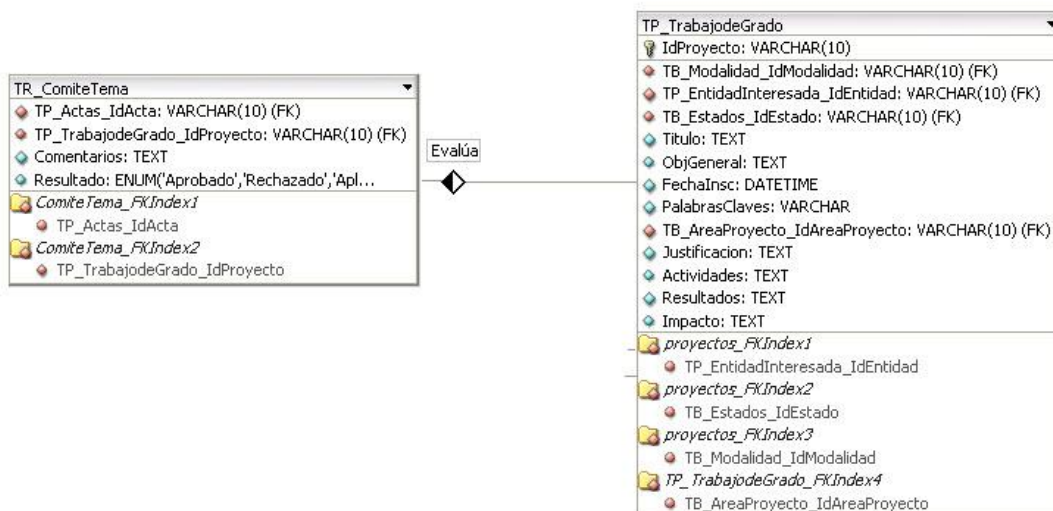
TR_ComiteTema
TP_Actas_IdActa: VARCHAR(10) (FK)
TP_TrabajodeGrado_IdProyecto: VARCHAR(10) (FK)
Comentarios: TEXT
Resultado: ENUM('Aprobado','Rechazado','Apl...
ComiteTema_FKIndex1
TP_Actas_IdActa
ComiteTema_FKIndex2
TP_TrabajodeGrado_IdProyecto

Evalúa

TP_TrabajodeGrado
IdProyecto: VARCHAR(10)
TB_Modalidad_IdModalidad: VARCHAR(10) (FK)
TP_EntidadInteresada_IdEntidad: VARCHAR(10) (FK)
TB_Estados_IdEstado: VARCHAR(10) (FK)
Titulo: TEXT
ObjGeneral: TEXT
FechaInsc: DATETIME
PalabrasClaves: VARCHAR
TB_AreaProyecto_IdAreaProyecto: VARCHAR(10) (FK)
Justificacion: TEXT
Actividades: TEXT
Resultados: TEXT
Impacto: TEXT
proyectos_FKIndex1
TP_EntidadInteresada_IdEntidad
proyectos_FKIndex2
TB_Estados_IdEstado
proyectos_FKIndex3
TB_Modalidad_IdModalidad
TP_TrabajodeGrado_FKIndex4
TB_AreaProyecto_IdAreaProyecto